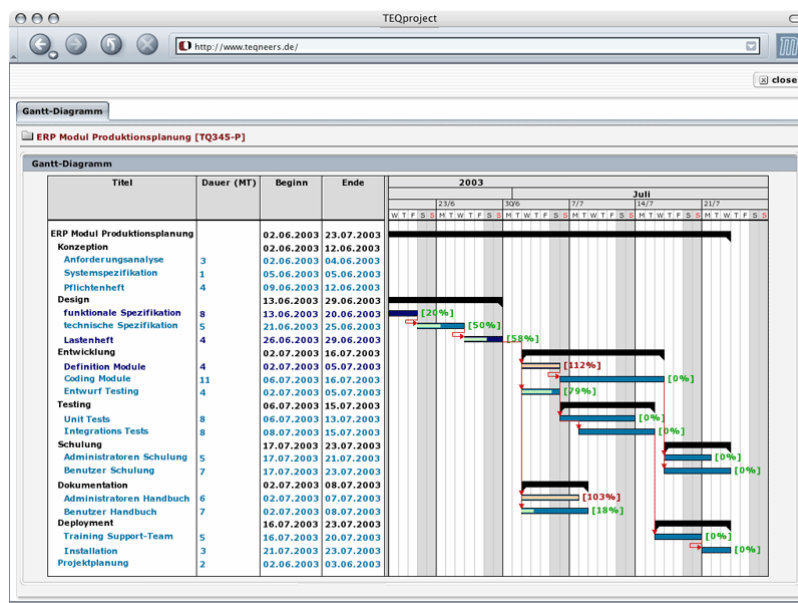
TEQproject

http://www.teqneers.de/

close

Gantt-Diagramm

ERP Modul Produktionsplanung [TQ345-P]

Gantt-Diagramm

| Titel | Dauer (MT) | Beginn | Ende |
|---|---|---|---|
| ERP Modul Produktionsplanung | | 02.06.2003 | 23.07.2003 |
| Konzeption | | 02.06.2003 | 12.06.2003 |
| Anforderungsanalyse | 3 | 02.06.2003 | 04.06.2003 |
| Systemspezifikation | 1 | 05.06.2003 | 05.06.2003 |
| Pflichtenheft | 4 | 09.06.2003 | 12.06.2003 |
| Design | | 13.06.2003 | 29.06.2003 |
| funktionale Spezifikation | 8 | 13.06.2003 | 20.06.2003 |
| technische Spezifikation | 5 | 21.06.2003 | 25.06.2003 |
| Lastenheft | 4 | 26.06.2003 | 29.06.2003 |
| Entwicklung | | 02.07.2003 | 16.07.2003 |
| Definition Module | 4 | 02.07.2003 | 05.07.2003 |
| Coding Module | 11 | 06.07.2003 | 16.07.2003 |
| Entwurf Testing | 4 | 02.07.2003 | 05.07.2003 |
| Testing | | 06.07.2003 | 15.07.2003 |
| Unit Tests | 8 | 06.07.2003 | 13.07.2003 |
| Integrations Tests | 8 | 08.07.2003 | 15.07.2003 |
| Schulung | | 17.07.2003 | 23.07.2003 |
| Administratoren Schulung | 5 | 17.07.2003 | 21.07.2003 |
| Benutzer Schulung | 7 | 17.07.2003 | 23.07.2003 |
| Dokumentation | | 02.07.2003 | 08.07.2003 |
| Administratoren Handbuch | 6 | 02.07.2003 | 07.07.2003 |
| Benutzer Handbuch | 7 | 02.07.2003 | 08.07.2003 |
| Deployment | | 16.07.2003 | 23.07.2003 |
| Training Support-Team | 5 | 16.07.2003 | 20.07.2003 |
| Installation | 3 | 21.07.2003 | 23.07.2003 |
| Projektplanung | 2 | 02.06.2003 | 03.06.2003 |

2003
Juli
23/6 30/6 7/7 14/7 21/7
W T F S S M T W T F S S M T W T F S S M T W T F S S M T W T F S S M T W T F S S

[20%] [50%] [58%] [112%] [0%] [79%] [0%] [0%] [0%] [0%] [103%] [18%] [0%] [0%]